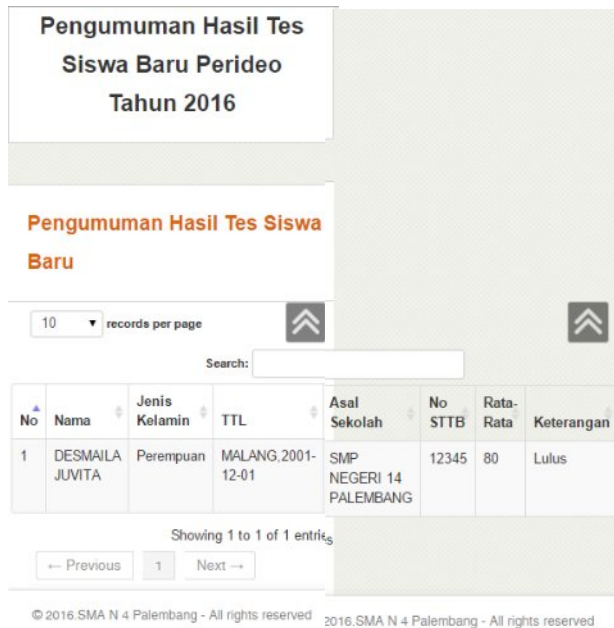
Pengumuman Hasil Tes Siswa Baru Perideo Tahun 2016

Pengumuman Hasil Tes Siswa Baru

10 ▾ records per page

Search:

| No | Nama | Jenis Kelamin | TTL | Asal Sekolah | No STTB | Rata-Rata | Keterangan |
|---|---|---|---|---|---|---|---|
| 1 | DESMAILA JUVITA | Perempuan | MALANG,2001-12-01 | SMP NEGERI 14 PALEMBANG | 12345 | 80 | Lulus |

Showing 1 to 1 of 1 entries

← Previous 1 Next →

© 2016.SMA N 4 Palembang - All rights reserved

2016.SMA N 4 Palembang - All rights reserved